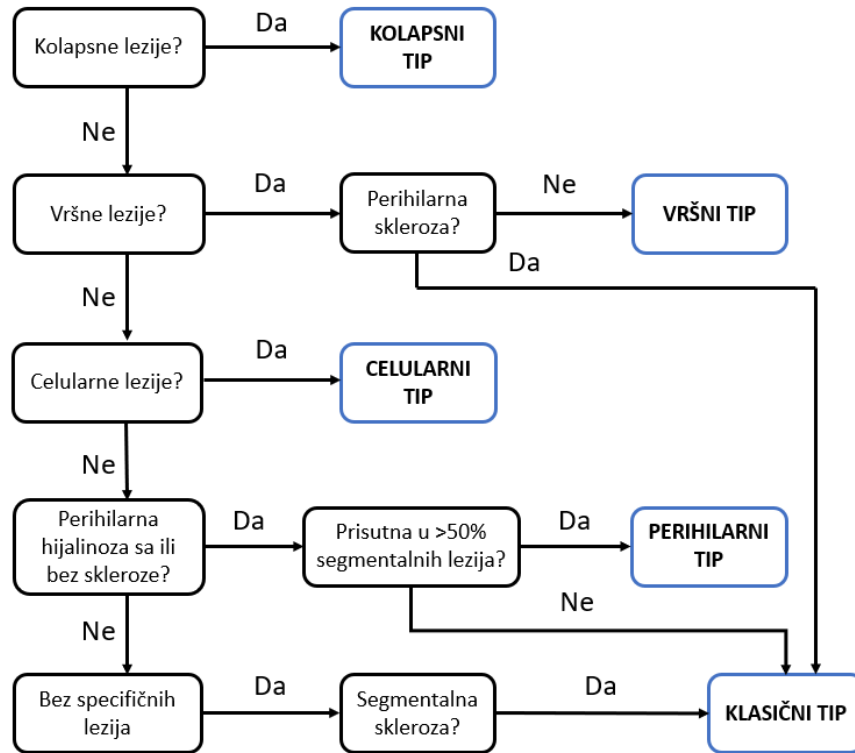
Kolapsne lezije?
Da
KOLAPSNI TIP
Ne
Vršne lezije?
Da
Perihilarna skleroza?
Ne
VRŠNI TIP
Da
Ne
Celularne lezije?
Da
CELULARNI TIP
Ne
Perihilarna hijalinoza sa ili bez skleroze?
Da
Prisutna u >50% segmentalnih lezija?
Da
PERIHILARNI TIP
Ne
Ne
Bez specifičnih lezija
Da
Segmentalna skleroza?
Da
KLASIČNI TIP